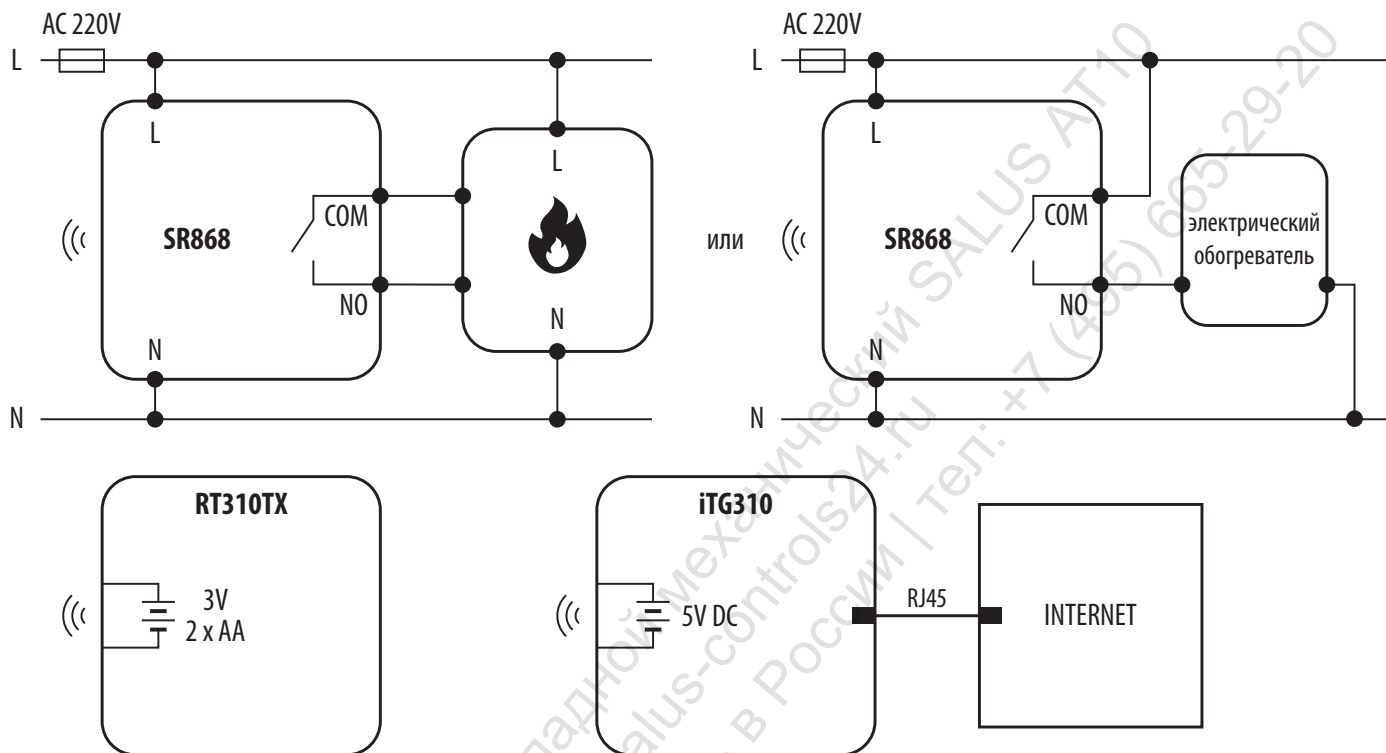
AC 220V
L
L
SR868
COM
NO
N
L
N
N

или

AC 220V
L
L
SR868
COM
NO
N
электрический обогреватель
N

RT310TX
3V
2 x AA

iTG310
5V DC
RJ45
INTERNET

Накладной механический SALUS AT10
salus-controls24.ru
в России | тел: +7 (495) 665-29-20